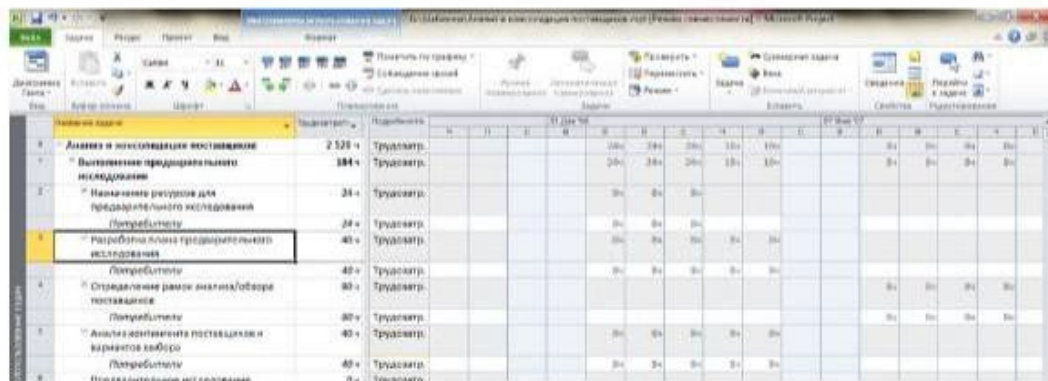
Анализ и консолидация поставщиков.mpp [Режим совместимости] - Microsoft Project

Файл | Задача | Ресурс | Проект | Вид | Формат

Диаграмма Ганта | Вставить | Calibri | 11 | Пометить по графику | Соблюдение связей | Вручную | Автоматическое планирование | Проверить | Переместить | Режим | Задача | Суммарная задача | Веха | Сведения | Перейти к задаче

Вид | Буфер обмена | Шрифт | Планирование | Задачи | Вставить | Свойства | Редактирование

| | Название задачи | Трудозатраты | Подробности |
|---|---|---|---|
| 0 | Анализ и консолидация поставщиков | 2 320 ч | Трудозатр. |
| 1 | Выполнение предварительного исследования | 184 ч | Трудозатр. |
| 2 | Назначение ресурсов для предварительного исследования | 24 ч | Трудозатр. |
| | Потребитель | 24 ч | Трудозатр. |
| 3 | Разработка плана предварительного исследования | 40 ч | Трудозатр. |
| | Потребитель | 40 ч | Трудозатр. |
| 4 | Определение рамок анализа/обзора поставщиков | 80 ч | Трудозатр. |
| | Потребитель | 80 ч | Трудозатр. |
| 5 | Анализ контингента поставщиков и вариантов выбора | 40 ч | Трудозатр. |
| | Потребитель | 40 ч | Трудозатр. |

Использование задач